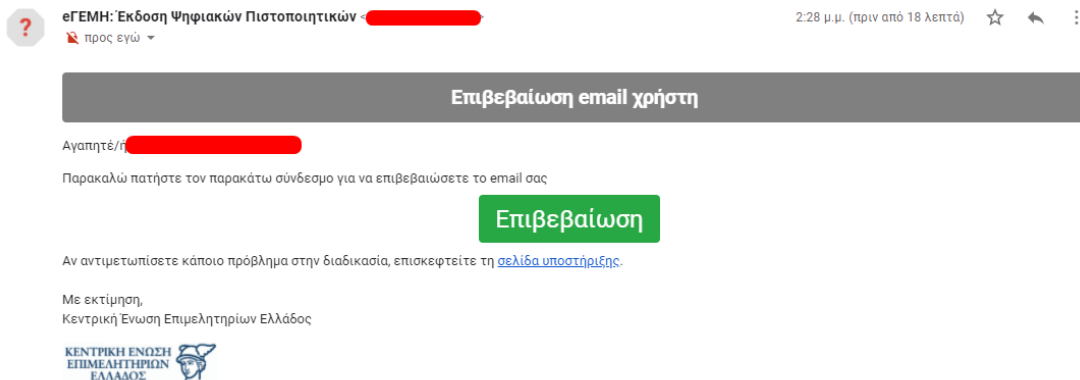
eΓΕΜΗ: Έκδοση Ψηφιακών Πιστοποιητικών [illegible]
2:28 μ.μ. (πριν από 18 λεπτά)

προς εγώ

Επιβεβαίωση email χρήστη

Αγαπητέ/ή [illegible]

Παρακαλώ πατήστε τον παρακάτω σύνδεσμο για να επιβεβαιώσετε το email σας

Επιβεβαίωση

Αν αντιμετωπίσετε κάποιο πρόβλημα στην διαδικασία, επισκεφτείτε τη σελίδα υποστήριξης.

Με εκτίμηση,
Κεντρική Ένωση Επιμελητηρίων Ελλάδος

ΚΕΝΤΡΙΚΗ ΕΝΩΣΗ ΕΠΙΜΕΛΗΤΗΡΙΩΝ ΕΛΛΑΔΟΣ